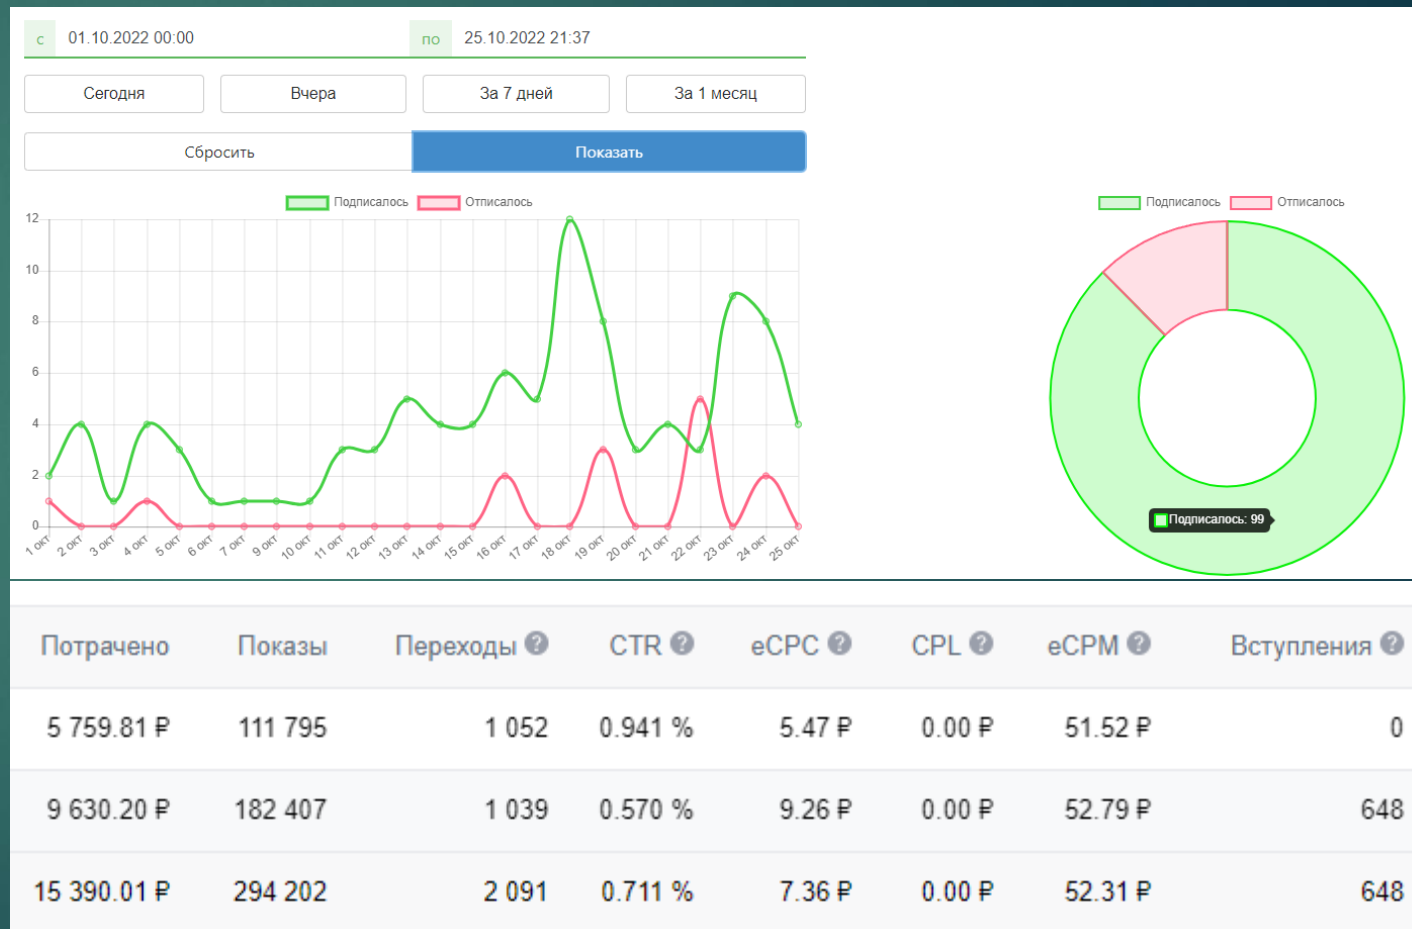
с 01.10.2022 00:00 по 25.10.2022 21:37

Сегодня | Вчера | За 7 дней | За 1 месяц

Сбросить | Показать

Подписалось Отписалось

12
10
8
6
4
2
0

1 окт 2 окт 3 окт 4 окт 5 окт 6 окт 7 окт 9 окт 10 окт 11 окт 12 окт 13 окт 14 окт 15 окт 16 окт 17 окт 18 окт 19 окт 20 окт 21 окт 22 окт 23 окт 24 окт 25 окт

Подписалось Отписалось

Подписалось: 99

| Потрачено | Показы | Переходы | CTR | eCPC | CPL | eCPM | Вступления |
|---|---|---|---|---|---|---|---|
| 5 759.81 ₽ | 111 795 | 1 052 | 0.941 % | 5.47 ₽ | 0.00 ₽ | 51.52 ₽ | 0 |
| 9 630.20 ₽ | 182 407 | 1 039 | 0.570 % | 9.26 ₽ | 0.00 ₽ | 52.79 ₽ | 648 |
| 15 390.01 ₽ | 294 202 | 2 091 | 0.711 % | 7.36 ₽ | 0.00 ₽ | 52.31 ₽ | 648 |